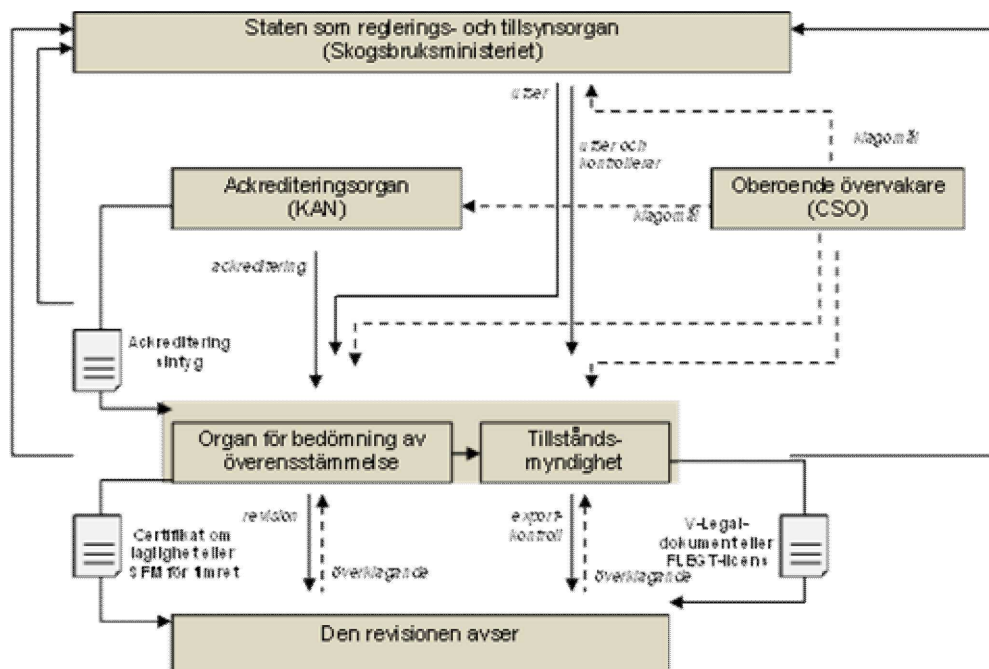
Staten som reglerings- och tillsynsorgan (Skogsbruksministeriet)

utser

utser och kontrollerar

klagomål

Ackrediteringsorgan (KAN)

klagomål

Oberoende övervakare (CSO)

ackreditering

Ackreditering sintyg

Organ för bedömning av överensstämmelse

Tillstånds-myndighet

revision

överklagande

Certifikat om laglighet eller SFM för 1mret

export-kontroll

överklagande

V-Legal-dokument eller FLEGT-licens

Den revisionen avser